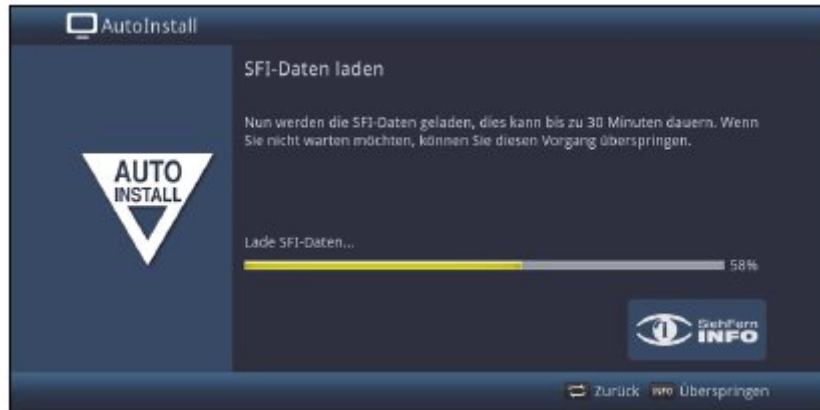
AutoInstall

AUTO INSTALL

SFI-Daten laden

Nun werden die SFI-Daten geladen, dies kann bis zu 30 Minuten dauern. Wenn Sie nicht warten möchten, können Sie diesen Vorgang überspringen.

Lade SFI-Daten...

58%

SehFern INFO

Zurück INFO Überspringen